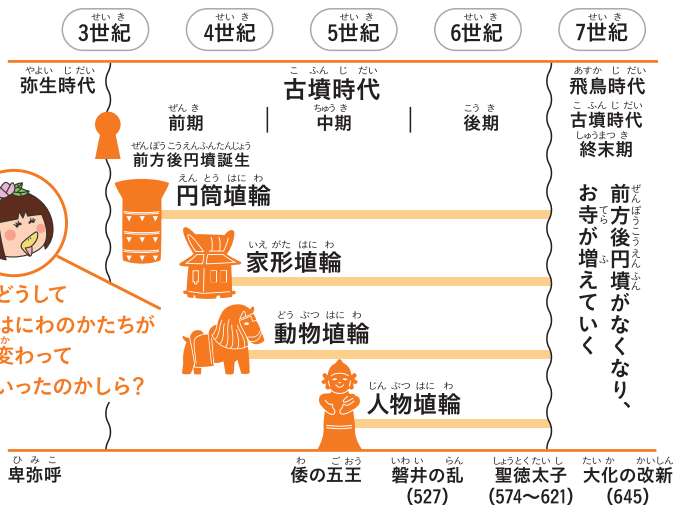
3世紀　4世紀　5世紀　6世紀　7世紀

弥生時代

古墳時代

前期 | 中期 | 後期

前方後円墳誕生

円筒埴輪

家形埴輪

動物埴輪

人物埴輪

飛鳥時代
古墳時代
終末期

前方後円墳がなくなり、お寺が増えていく

どうして
はにわのかたちが
変わって
いったのかしら？

卑弥呼

倭の五王

磐井の乱
(527)

聖徳太子
(574〜621)

大化の改新
(645)